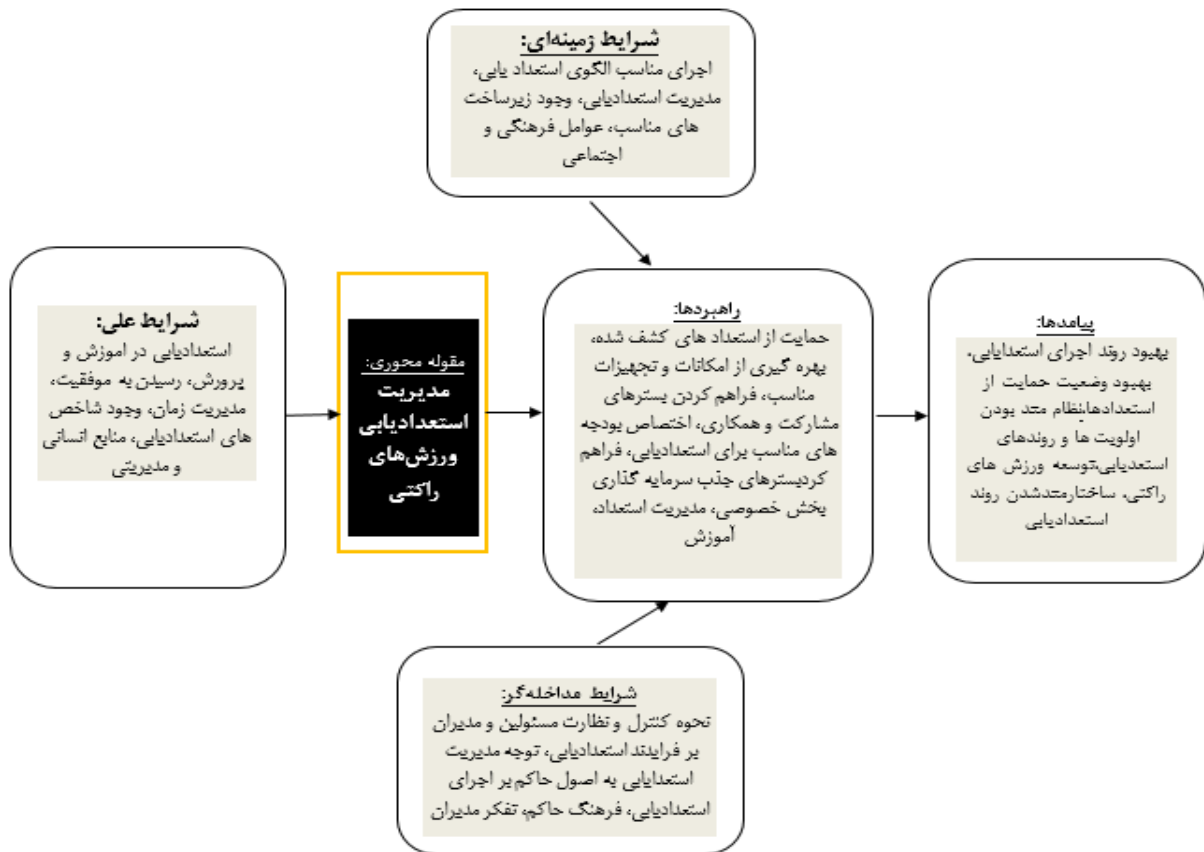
شرایط زمینه‌ای:
اجرای مناسب الگوی استعداد یابی، مدیریت استعدادیابی، وجود زیرساخت های مناسب، عوامل فرهنگی و اجتماعی

شرایط علی:
استعدادیابی در اموزش و پرورش، رسیدن به موفقیت، مدیریت زمان، وجود شاخص های استعدادیابی، منابع انسانی و مدیریتی

مقوله محوری:
مدیریت استعدادیابی ورزش‌های راکتی

راهبردها:
حمایت از استعداد های کشف شده، بهره گیری از امکانات و تجهیزات مناسب، فراهم کردن بسترهای مشارکت و همکاری، اختصاص بودجه های مناسب برای استعدادیابی، فراهم کردبسترهای جذب سرمایه گذاری بخش خصوصی، مدیریت استعداد، آموزش

پیامدها:
بهبود روند اجرای استعدادیابی، بهبود وضعیت حمایت از استعدادهانظام مند بودن اولویت ها و روندهای استعدادیابی،توسعه ورزش های راکتی، ساختارمندشدن روند استعدادیابی

شرایط مداخله‌گر:
نحوه کنترل و نظارت مسئولین و مدیران بر فرایندد استعدادیابی، توجه مدیریت استعدادیابی به اصول حاکم بر اجرای استعدادیابی، فرهنگ حاکم، تفکر مدیران